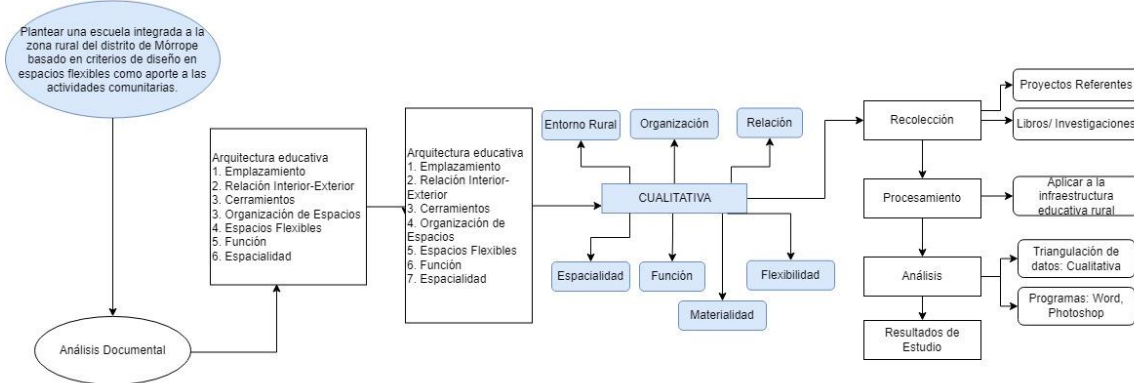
Plantear una escuela integrada a la zona rural del distrito de Mòrrope basado en criterios de diseño en espacios flexibles como aporte a las actividades comunitarias.

Análisis Documental

Arquitectura educativa
1. Emplazamiento
2. Relación Interior-Exterior
3. Cerramientos
4. Organización de Espacios
5. Espacios Flexibles
5. Función
6. Espacialidad

Arquitectura educativa
1. Emplazamiento
2. Relación Interior-Exterior
3. Cerramientos
4. Organización de Espacios
5. Espacios Flexibles
6. Función
7. Espacialidad

Entorno Rural

Organización

Relación

CUALITATIVA

Espacialidad

Función

Materialidad

Flexibilidad

Recolección

Proyectos Referentes

Libros/ Investigaciones

Procesamiento

Aplicar a la infraestructura educativa rural

Análisis

Triangulación de datos: Cualitativa

Programas: Word, Photoshop

Resultados de Estudio